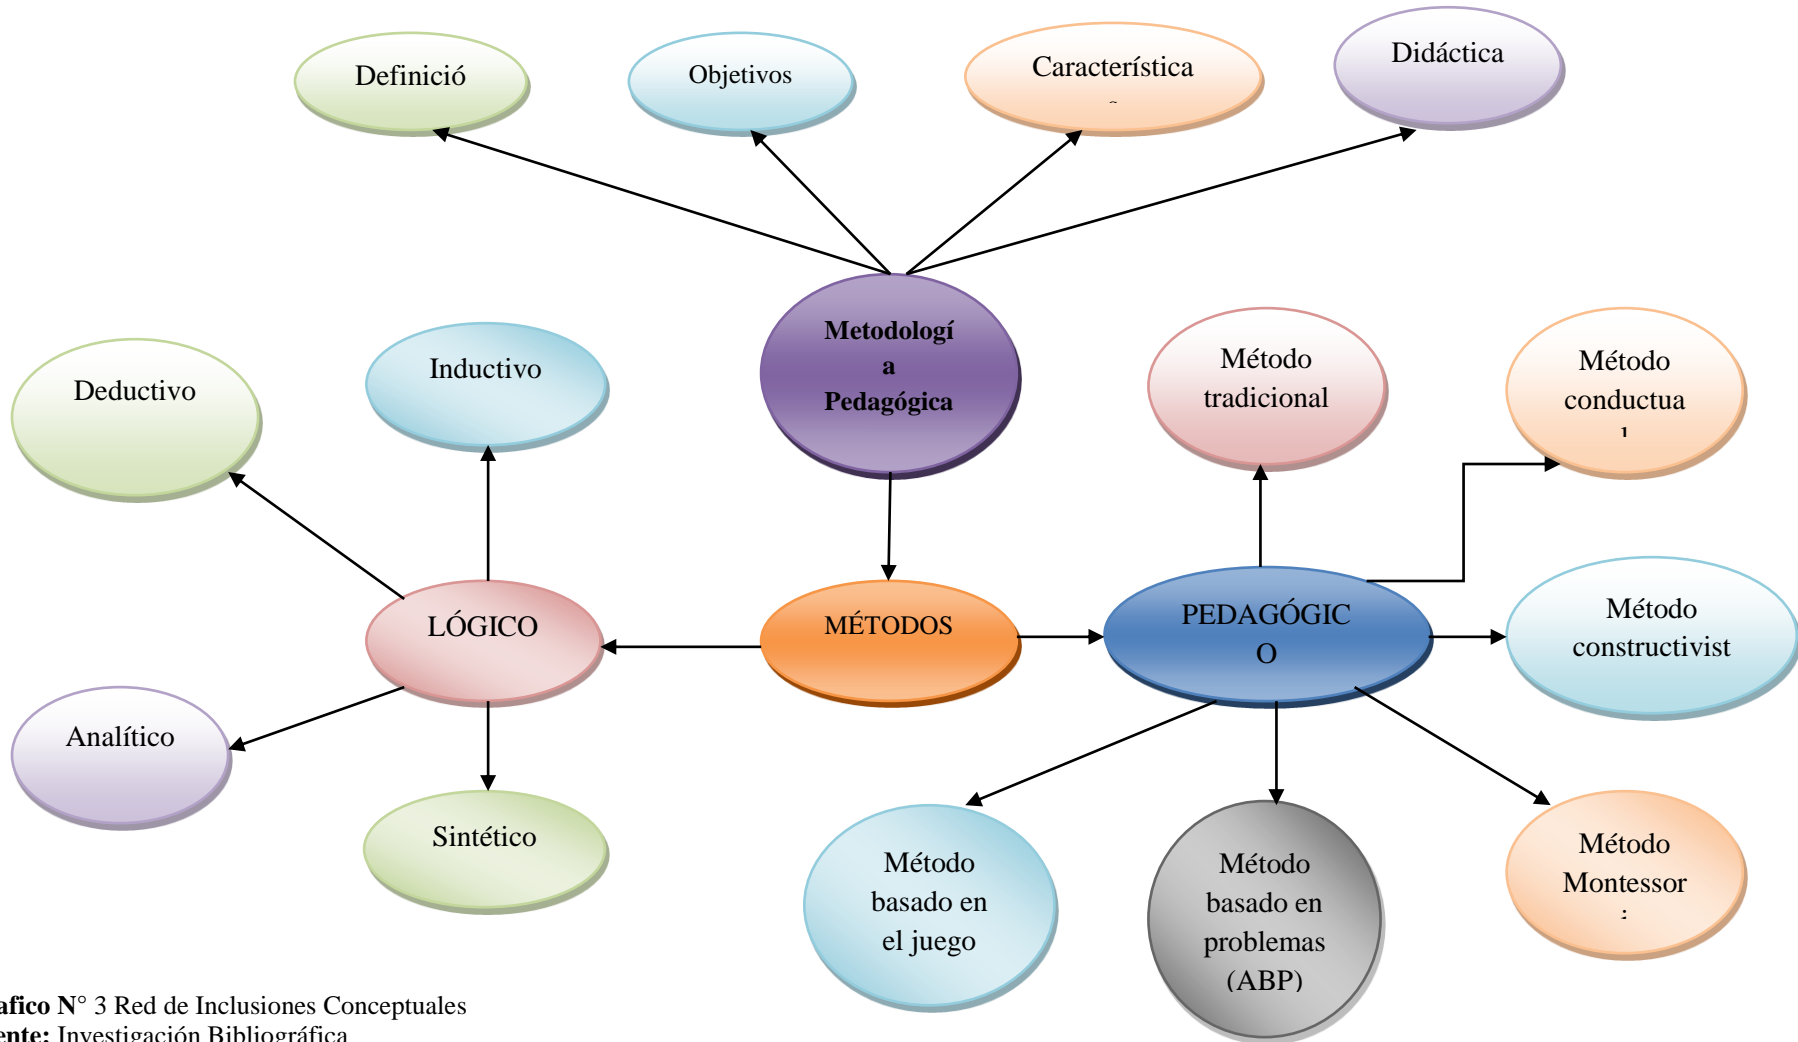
Definició

Objetivos

Característica

Didáctica

Metodologí a Pedagógica

Deductivo

Inductivo

Método tradicional

Método conductua l

LÓGICO

MÉTODOS

PEDAGÓGIC O

Método constructivist

Analítico

Sintético

Método basado en el juego

Método basado en problemas (ABP)

Método Montessor :

afico N° 3 Red de Inclusiones Conceptuales
ente: Investigación Bibliográfica